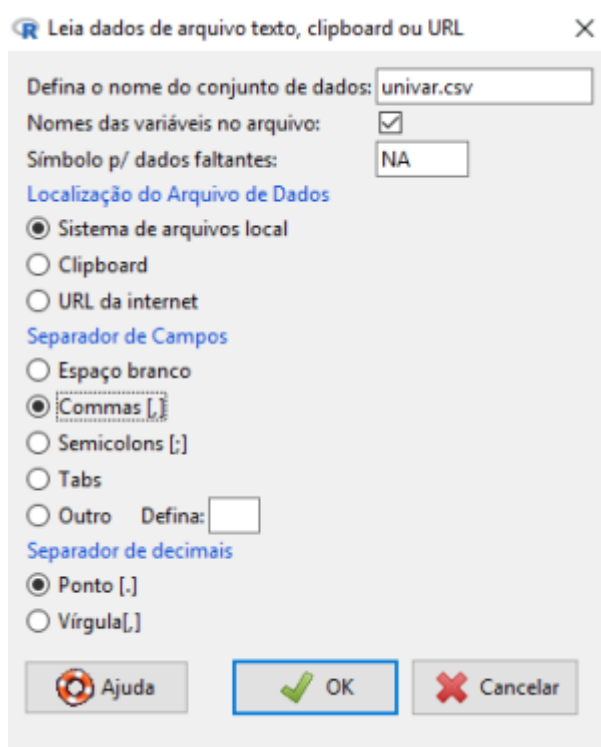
R Leia dados de arquivo texto, clipboard ou URL ×

Defina o nome do conjunto de dados: univar.csv

Nomes das variáveis no arquivo: ☑

Símbolo p/ dados faltantes: NA

Localização do Arquivo de Dados

Sistema de arquivos local

Clipboard

URL da internet

Separador de Campos

Espaço branco

Commas [,]

Semicolons [;]

Tabs

Outro Defina:

Separador de decimais

Ponto [.]

Vírgula[,]

Ajuda OK Cancelar